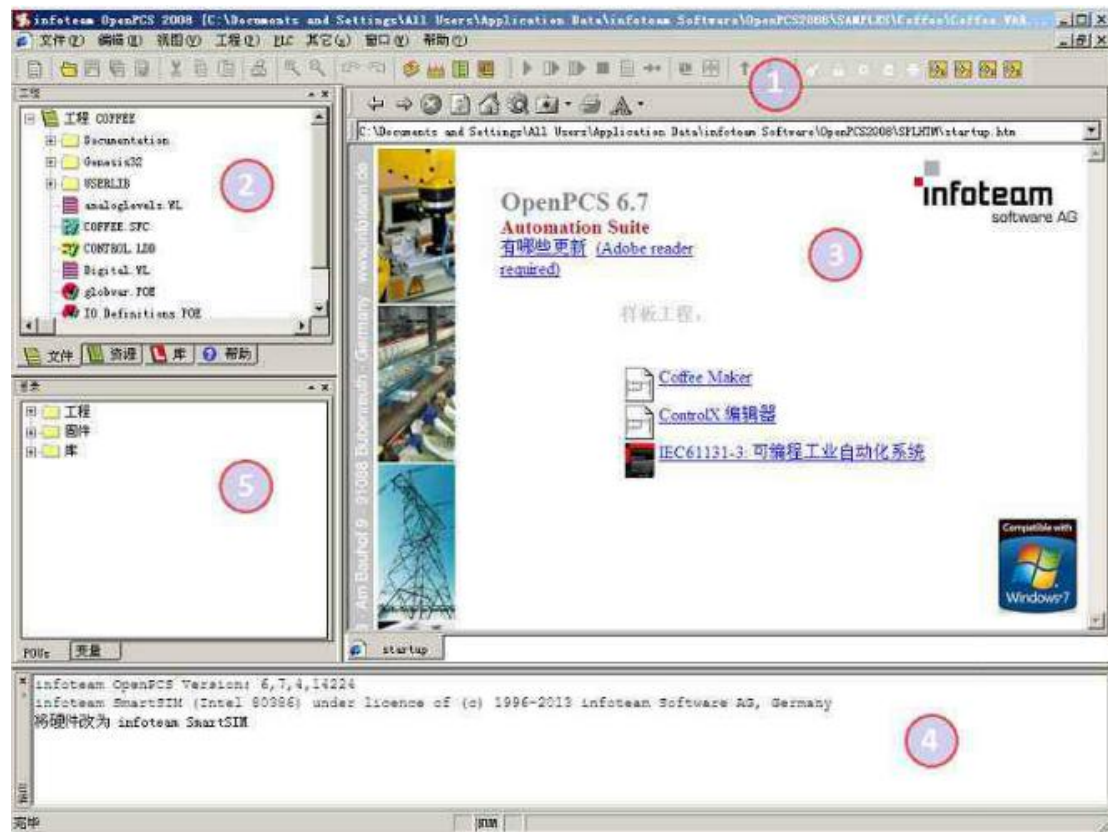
infoteam OpenPCS 2008 [C:\Documents and Settings\All Users\Application Data\infoteam Software\OpenPCS2008\SAMPLES\Coffee\Coffee.VAR...

文件(F) 编辑(E) 视图(V) 工程(P) PLC 其它(G) 窗口(W) 帮助(H)

1

工程

工程 COFFEE
Documentation
Genesis32
USERLIB
analoglevels.VL
COFFEE.SFC
CONTROL.LDB
Digital.VL
globvar.POE
IO_Definitions.POE

2

文件 资源 库 帮助

C:\Documents and Settings\All Users\Application Data\infoteam Software\OpenPCS2008\SPLHTM\startup.htm

OpenPCS 6.7
Automation Suite
有哪些更新 (Adobe reader required)

infoteam
software AG

3

样板工程。

Coffee Maker
ControlX 编辑器
IEC61131-3: 可编程工业自动化系统

Am Bauhof 9 · 91088 Bubenreuth · Germany · www.infoteam.de

Compatible with
Windows 7

目录

工程
固件
库

5

POUs 变量

startup

infoteam OpenPCS Version: 6,7,4,14224
infoteam SmartSIM (Intel 80386) under licence of (c) 1996-2013 infoteam Software AG, Germany
将硬件改为 infoteam SmartSIM

4

完毕

NUM